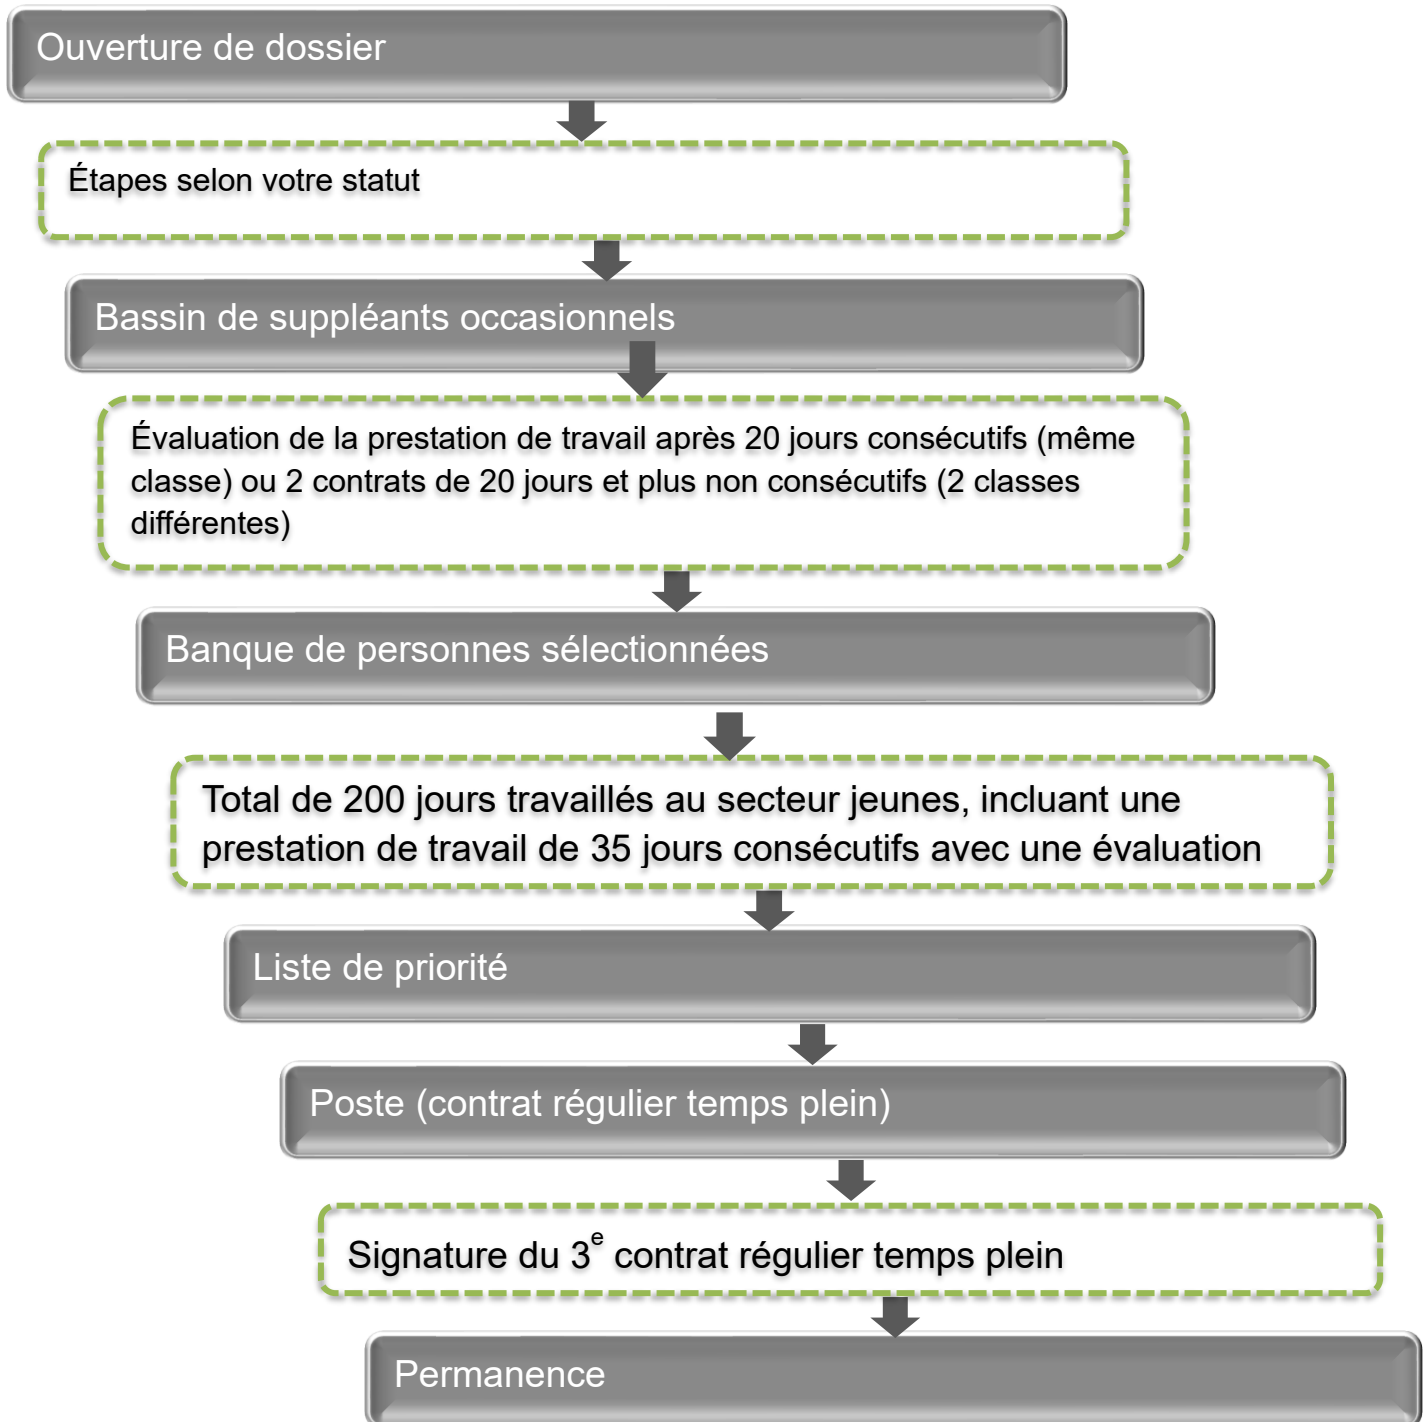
Ouverture de dossier

Étapes selon votre statut

Bassin de suppléants occasionnels

Évaluation de la prestation de travail après 20 jours consécutifs (même classe) ou 2 contrats de 20 jours et plus non consécutifs (2 classes différentes)

Banque de personnes sélectionnées

Total de 200 jours travaillés au secteur jeunes, incluant une prestation de travail de 35 jours consécutifs avec une évaluation

Liste de priorité

Poste (contrat régulier temps plein)

Signature du 3$^{e}$ contrat régulier temps plein

Permanence